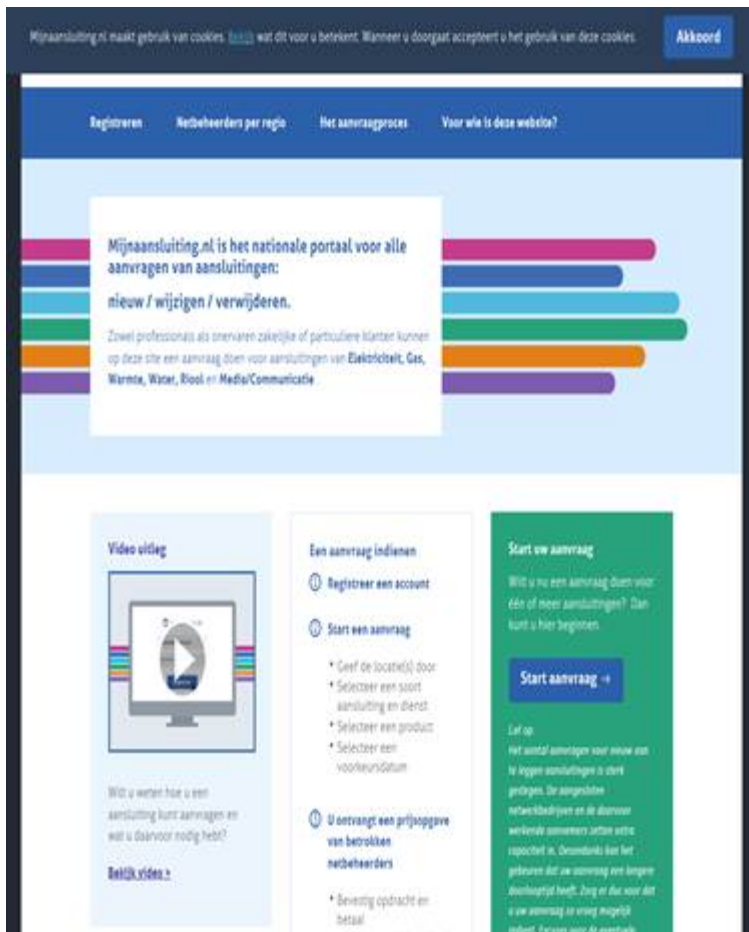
Mijnaansluiting.nl maakt gebruik van cookies. Bekijk wat dit voor u betekent. Wanneer u doorgaat accepteert u het gebruik van deze cookies.

Akkoord

Registreren Netbeheerders per regio Het aanvraagproces Voor wie is deze website?

Mijnaansluiting.nl is het nationale portaal voor alle aanvragen van aansluitingen:

nieuw / wijzigen / verwijderen.

Zowel professionals als onervaren zakelijke of particuliere klanten kunnen op deze site een aanvraag doen voor aansluitingen van Elektriciteit, Gas, Warmte, Water, Riool en Media/Communicatie

Video uitleg

Wilt u weten hoe u een aansluiting kunt aanvragen en wat u daarvoor nodig hebt?

Bekijk video >

Een aanvraag indienen

1 Registreer een account

2 Start een aanvraag

* Geef de locatie(s) door
* Selecteer een soort aansluiting en dienst
* Selecteer een product
* Selecteer een voorkeursdatum

3 U ontvangt een prijsopgave van betrokken netbeheerders

* Bevestig opdracht en betaal

Start uw aanvraag

Wilt u nu een aanvraag doen voor één of meer aansluitingen? Dan kunt u hier beginnen.

Start aanvraag →

Let op
Het aantal aanvragen voor nieuw aan te leggen aansluitingen is sterk gestegen. De aangesloten netwerkbedrijven en de daarvoor werkende aannemers zetten extra capaciteit in. Desondanks kan het gebeuren dat uw aanvraag een langere doorlooptijd heeft. Zorg er dus voor dat u uw aanvraag zo vroeg mogelijk indient. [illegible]